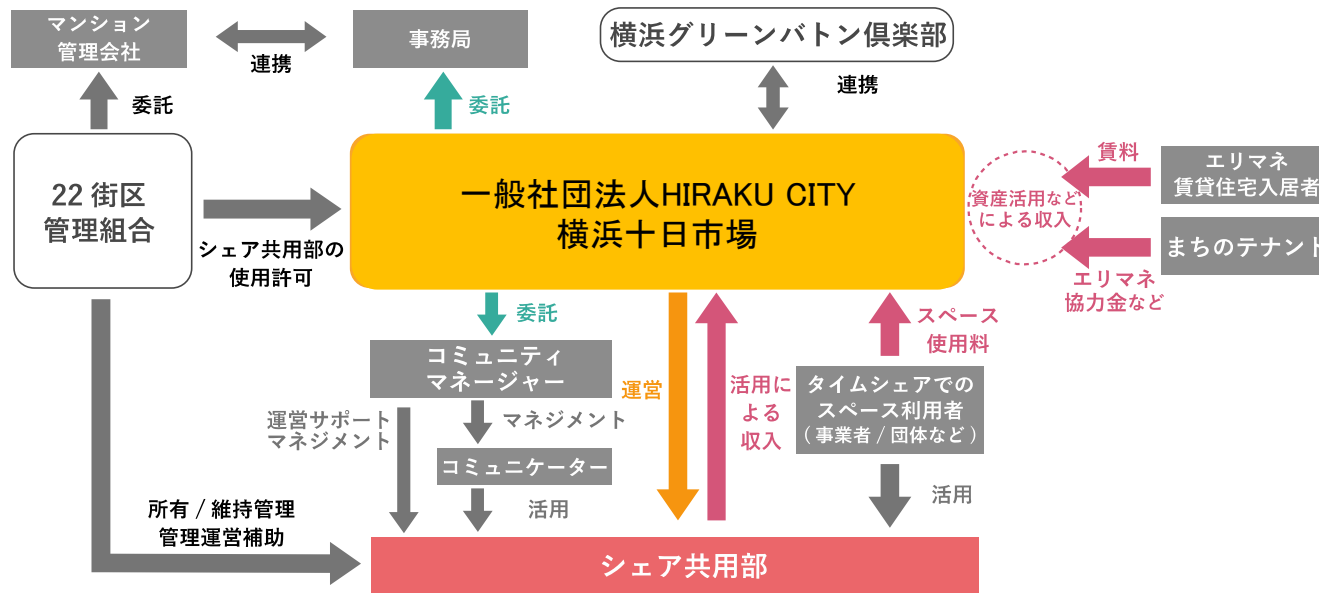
マンション
管理会社

連携

事務局

横浜グリーンバトン倶楽部

委託

委託

連携

22 街区
管理組合

一般社団法人HIRAKU CITY
横浜十日市場

賃料

エリマネ
賃貸住宅入居者

資産活用など
による収入

まちのテナント

シェア共用部の
使用許可

エリマネ
協力金など

委託

スペース
使用料

コミュニティ
マネージャー

運営

活用に
よる
収入

タイムシェアでの
スペース利用者
（事業者 / 団体など）

運営サポート
マネジメント

マネジメント

コミュニケーター

活用

活用

所有 / 維持管理
管理運営補助

シェア共用部